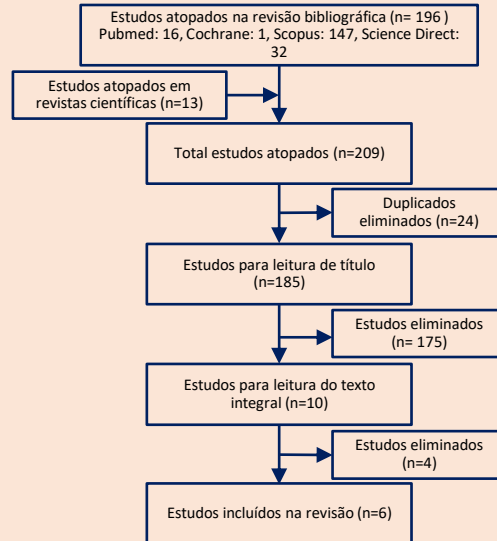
Estudos atopados na revisión bibliográfica (n= 196 ) Pubmed: 16, Cochrane: 1, Scopus: 147, Science Direct: 32

Estudos atopados em revistas científicas (n=13)

Total estudos atopados (n=209)

Duplicados eliminados (n=24)

Estudos para leitura de título (n=185)

Estudos eliminados (n= 175)

Estudos para leitura do texto integral (n=10)

Estudos eliminados (n=4)

Estudos incluídos na revisão (n=6)